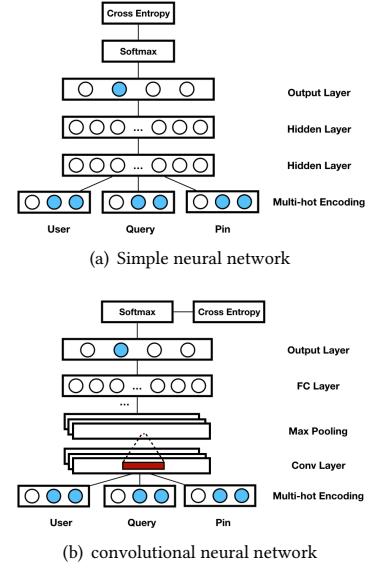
Cross Entropy

Softmax

Output Layer

Hidden Layer

...

Hidden Layer

...

Multi-hot Encoding

User

Query

Pin

(a) Simple neural network

Softmax

Cross Entropy

Output Layer

...

FC Layer

...

Max Pooling

Conv Layer

Multi-hot Encoding

User

Query

Pin

(b) convolutional neural network